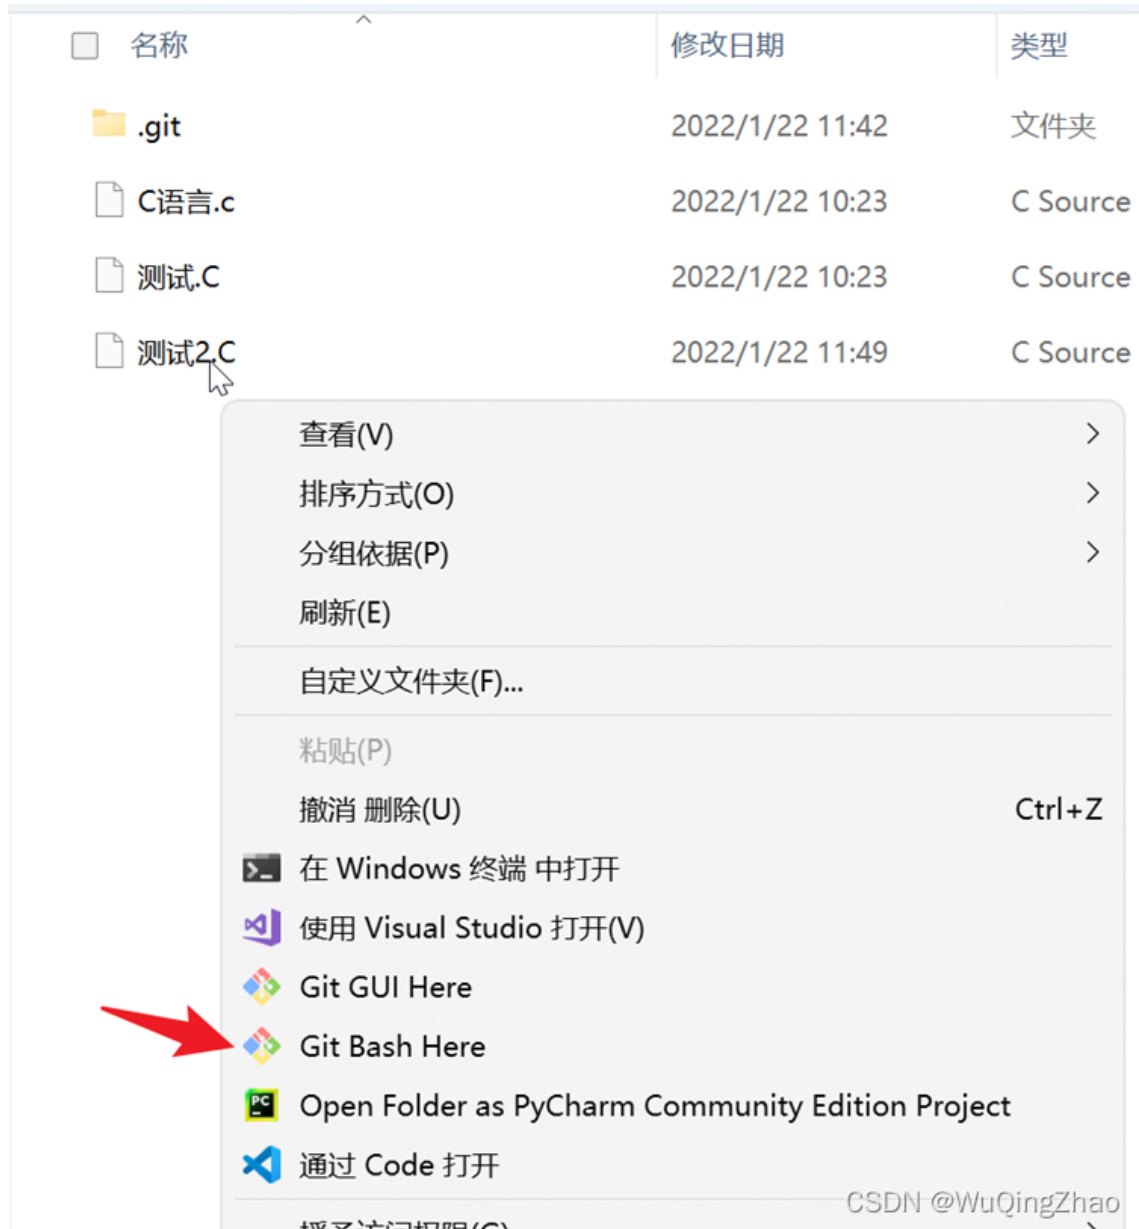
| 名称 | 修改日期 | 类型 |
|---|---|---|
| .git | 2022/1/22 11:42 | 文件夹 |
| C语言.c | 2022/1/22 10:23 | C Source |
| 测试.C | 2022/1/22 10:23 | C Source |
| 测试2.C | 2022/1/22 11:49 | C Source |

查看(V)
排序方式(O)
分组依据(P)
刷新(E)
自定义文件夹(F)...
粘贴(P)
撤消 删除(U) Ctrl+Z
在 Windows 终端 中打开
使用 Visual Studio 打开(V)
Git GUI Here
Git Bash Here
Open Folder as PyCharm Community Edition Project
通过 Code 打开
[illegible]

CSDN @WuQingZhao